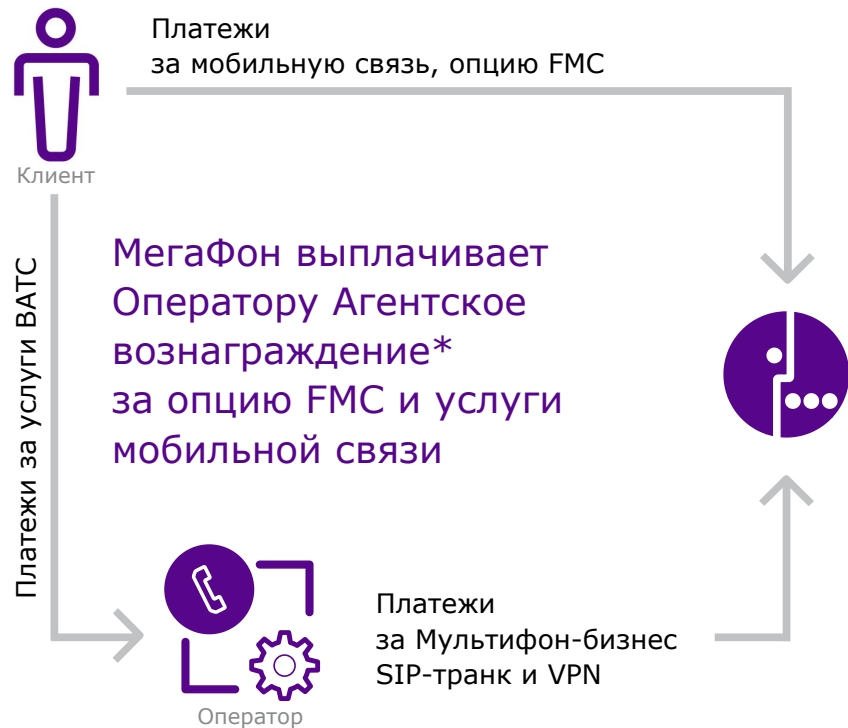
Платежи
за мобильную связь, опцию FMC

Клиент

Платежи за услуги ВАТС

МегаФон выплачивает Оператору Агентское вознаграждение* за опцию FMC и услуги мобильной связи

Платежи
за Мультифон-бизнес
SIP-транк и VPN

Оператор